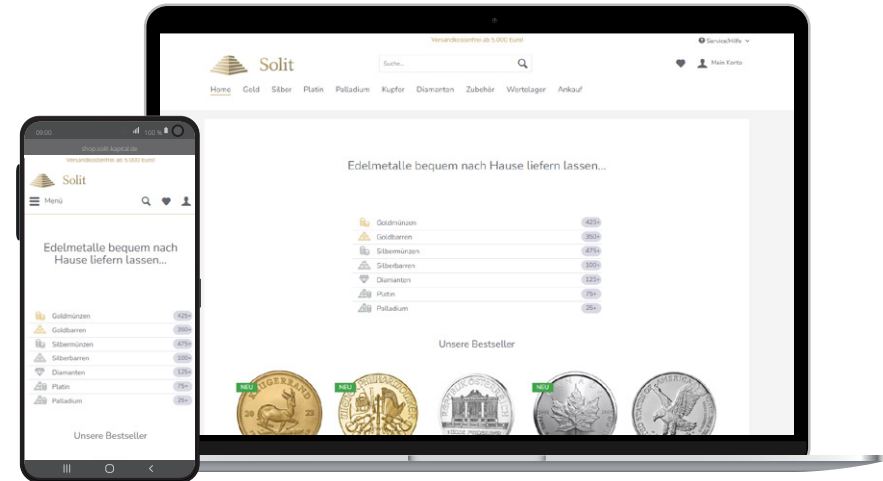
Versandkostenfrei ab 5.000 Euro!

Service/Hilfe

Solit

Suche...

Mein Konto

Home Gold Silber Platin Palladium Kupfer Diamanten Zubehör Wertelager Ankauf

Edelmetalle bequem nach Hause liefern lassen...

| | |
|---|---|
| Goldmünzen | 425+ |
| Goldbarren | 350+ |
| Silbermünzen | 475+ |
| Silberbarren | 100+ |
| Diamanten | 125+ |
| Platin | 75+ |
| Palladium | 25+ |

Unsere Bestseller

NEU

NEU

NEU

09:00

100 %

shop.solit-kapital.de

Versandkostenfrei ab 5.000 Euro!

Solit

Menü

Edelmetalle bequem nach Hause liefern lassen...

| | |
|---|---|
| Goldmünzen | 425+ |
| Goldbarren | 350+ |
| Silbermünzen | 475+ |
| Silberbarren | 100+ |
| Diamanten | 125+ |
| Platin | 75+ |
| Palladium | 25+ |

Unsere Bestseller